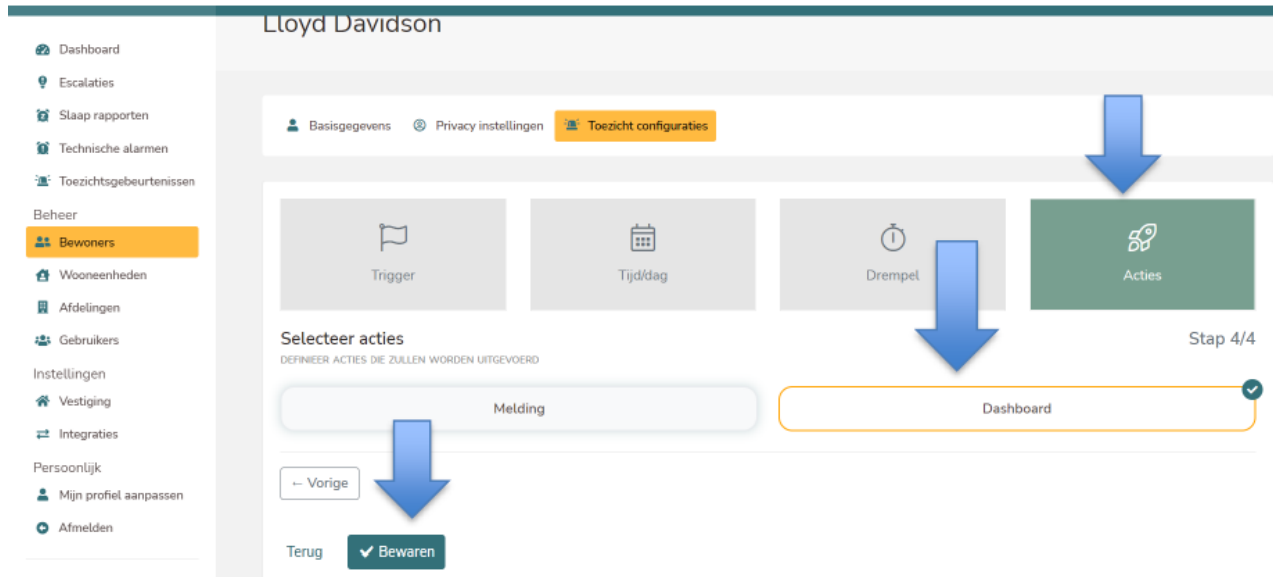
Dashboard
Escalaties
Slaap rapporten
Technische alarmen
Toezichtsgebeurtenissen
Beheer
Bewoners
Wooneenheden
Afdelingen
Gebruikers
Instellingen
Vestiging
Integraties
Persoonlijk
Mijn profiel aanpassen
Afmelden

Lloyd Davidson

Basisgegevens
Privacy instellingen
Toezicht configuraties

Trigger
Tijd/dag
Drempel
Acties

Selecteer acties
DEFINIEER ACTIES DIE ZULLEN WORDEN UITGEVOERD
Stap 4/4

Melding
Dashboard

← Vorige

Terug
Bewaren